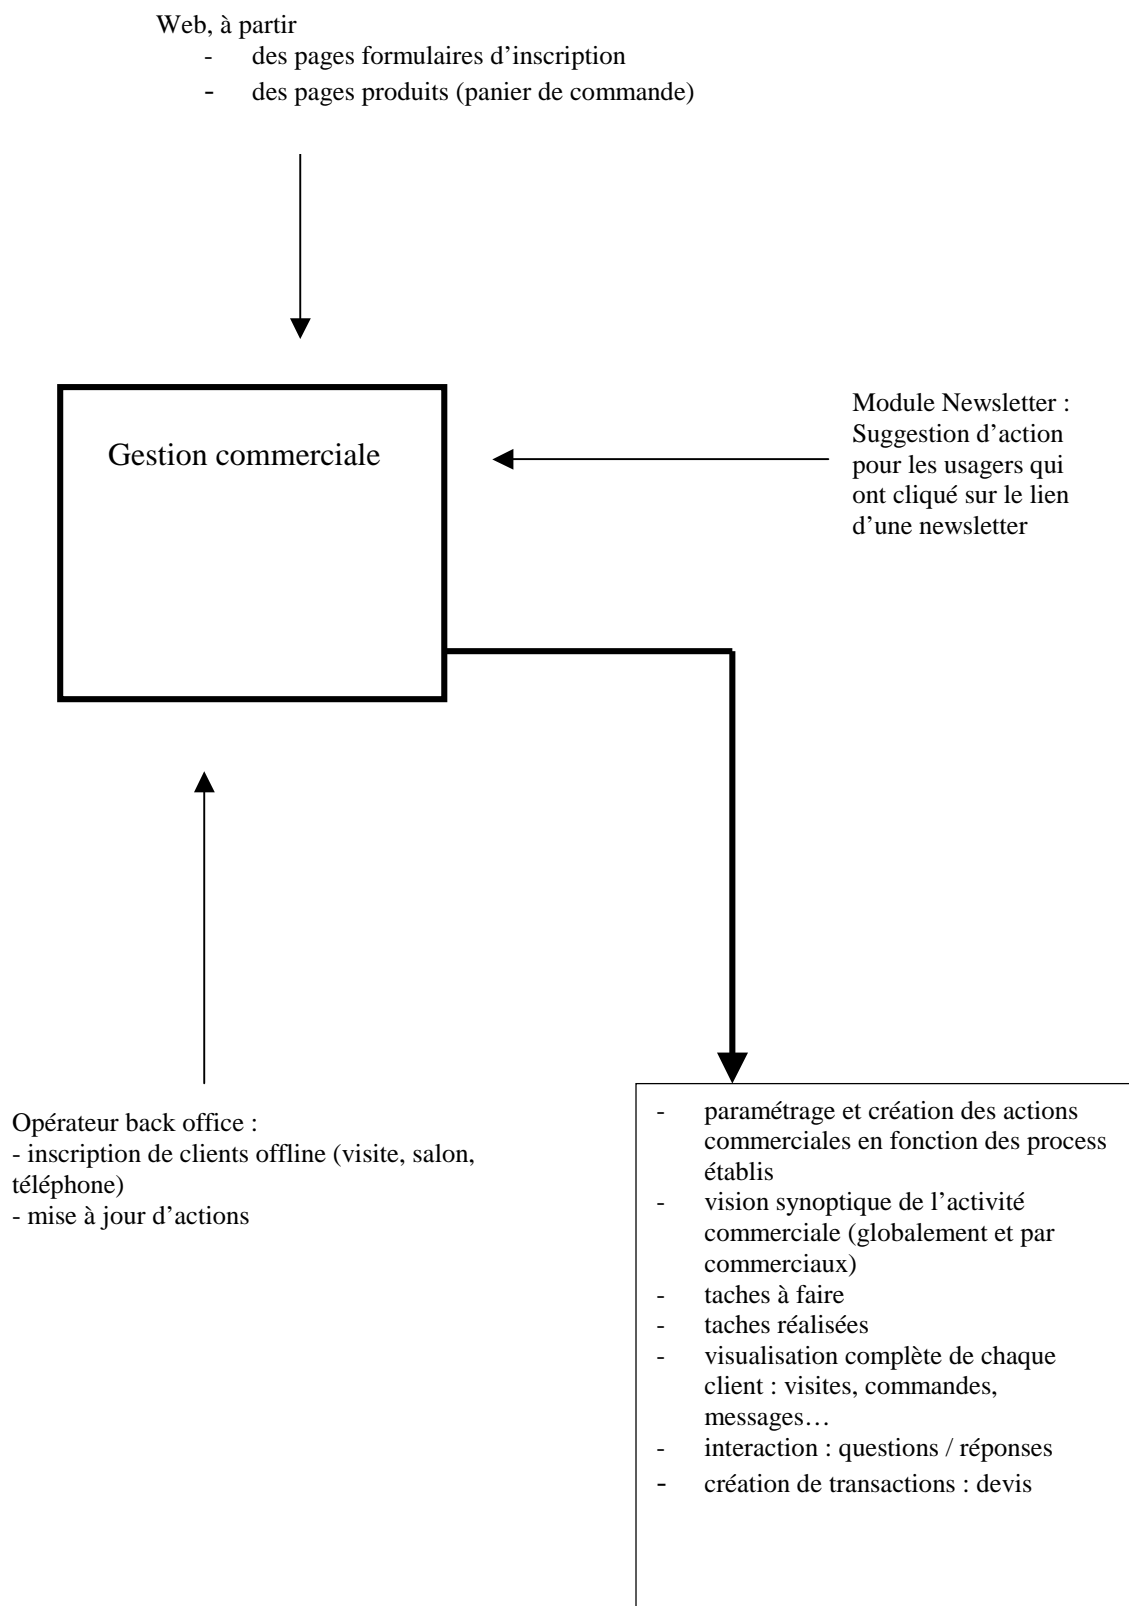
Web, à partir
- des pages formulaires d’inscription
- des pages produits (panier de commande)

Gestion commerciale

Module Newsletter : Suggestion d’action pour les usagers qui ont cliqué sur le lien d’une newsletter

Opérateur back office :
- inscription de clients offline (visite, salon, téléphone)
- mise à jour d’actions

- paramétrage et création des actions commerciales en fonction des process établis
- vision synoptique de l’activité commerciale (globalement et par commerciaux)
- taches à faire
- taches réalisées
- visualisation complète de chaque client : visites, commandes, messages…
- interaction : questions / réponses
- création de transactions : devis